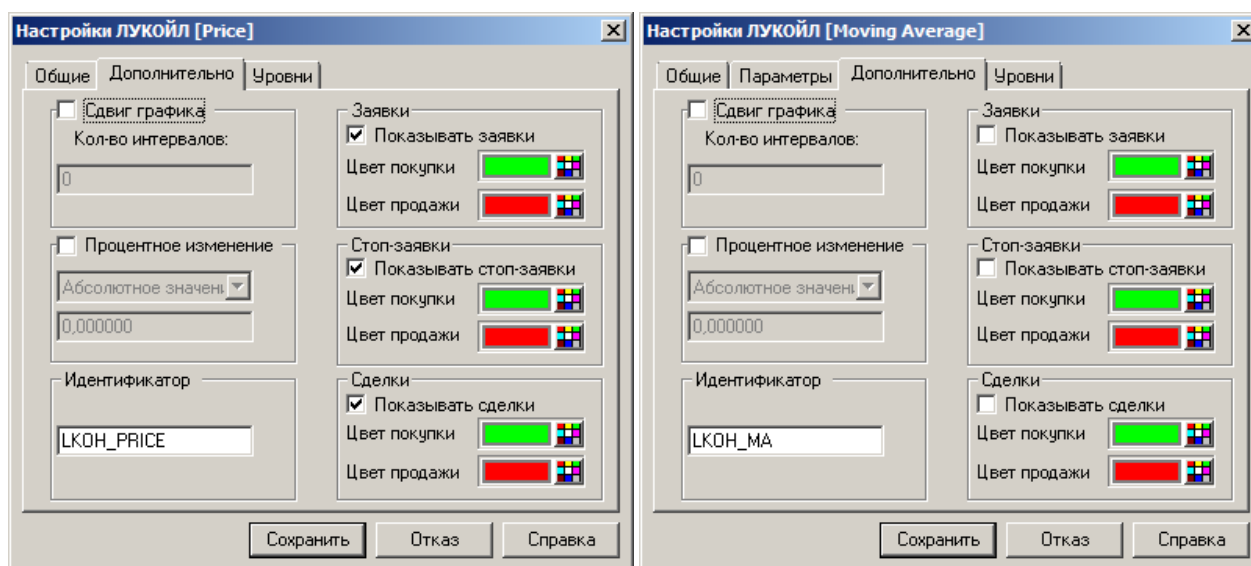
Настройки ЛУКОЙЛ [Price]

Общие | Дополнительно | Уровни

Сдвиг графика
Кол-во интервалов:
0

Процентное изменение
Абсолютное значени
0,000000

Идентификатор
LKOH_PRICE

Заявки
☑ Показывать заявки
Цвет покупки
Цвет продажи

Стоп-заявки
☑ Показывать стоп-заявки
Цвет покупки
Цвет продажи

Сделки
☑ Показывать сделки
Цвет покупки
Цвет продажи

Сохранить | Отказ | Справка

Настройки ЛУКОЙЛ [Moving Average]

Общие | Параметры | Дополнительно | Уровни

Сдвиг графика
Кол-во интервалов:
0

Процентное изменение
Абсолютное значени
0,000000

Идентификатор
LKOH_MA

Заявки
☐ Показывать заявки
Цвет покупки
Цвет продажи

Стоп-заявки
☐ Показывать стоп-заявки
Цвет покупки
Цвет продажи

Сделки
☐ Показывать сделки
Цвет покупки
Цвет продажи

Сохранить | Отказ | Справка